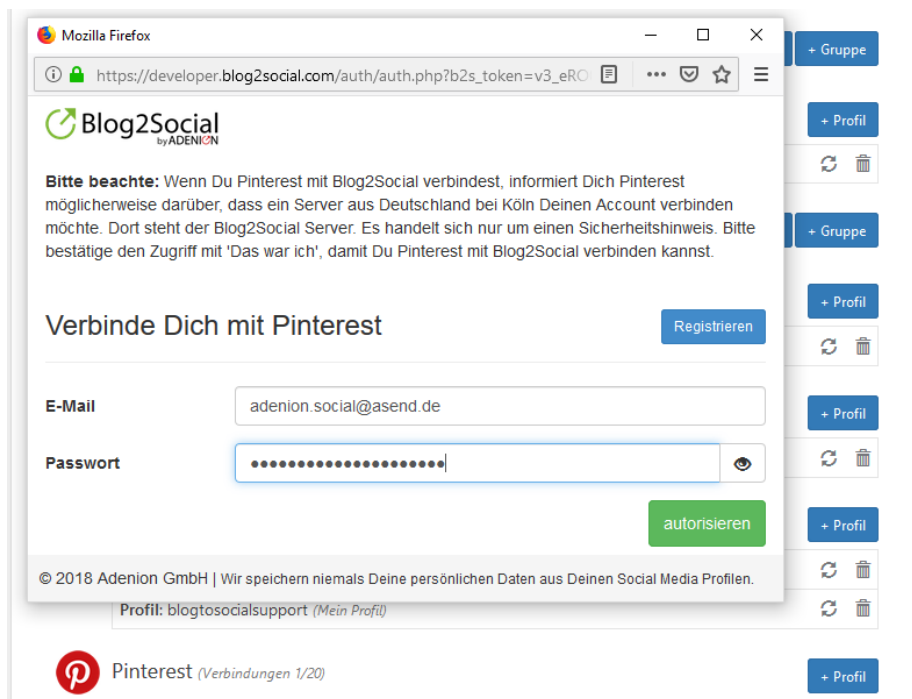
Mozilla Firefox

https://developer.blog2social.com/auth/auth.php?b2s_token=v3_eRO

Blog2Social by ADENION

**Bitte beachte:** Wenn Du Pinterest mit Blog2Social verbindest, informiert Dich Pinterest möglicherweise darüber, dass ein Server aus Deutschland bei Köln Deinen Account verbinden möchte. Dort steht der Blog2Social Server. Es handelt sich nur um einen Sicherheitshinweis. Bitte bestätige den Zugriff mit 'Das war ich', damit Du Pinterest mit Blog2Social verbinden kannst.

Verbinde Dich mit Pinterest

Registrieren

E-Mail adenion.social@asend.de

Passwort ••••••••••••••••••••••

autorisieren

© 2018 Adenion GmbH | Wir speichern niemals Deine persönlichen Daten aus Deinen Social Media Profilen.

+ Gruppe

+ Profil

+ Gruppe

+ Profil

+ Profil

+ Profil

Profil: blogtosocialsupport (Mein Profil)

Pinterest (Verbindungen 1/20)

+ Profil